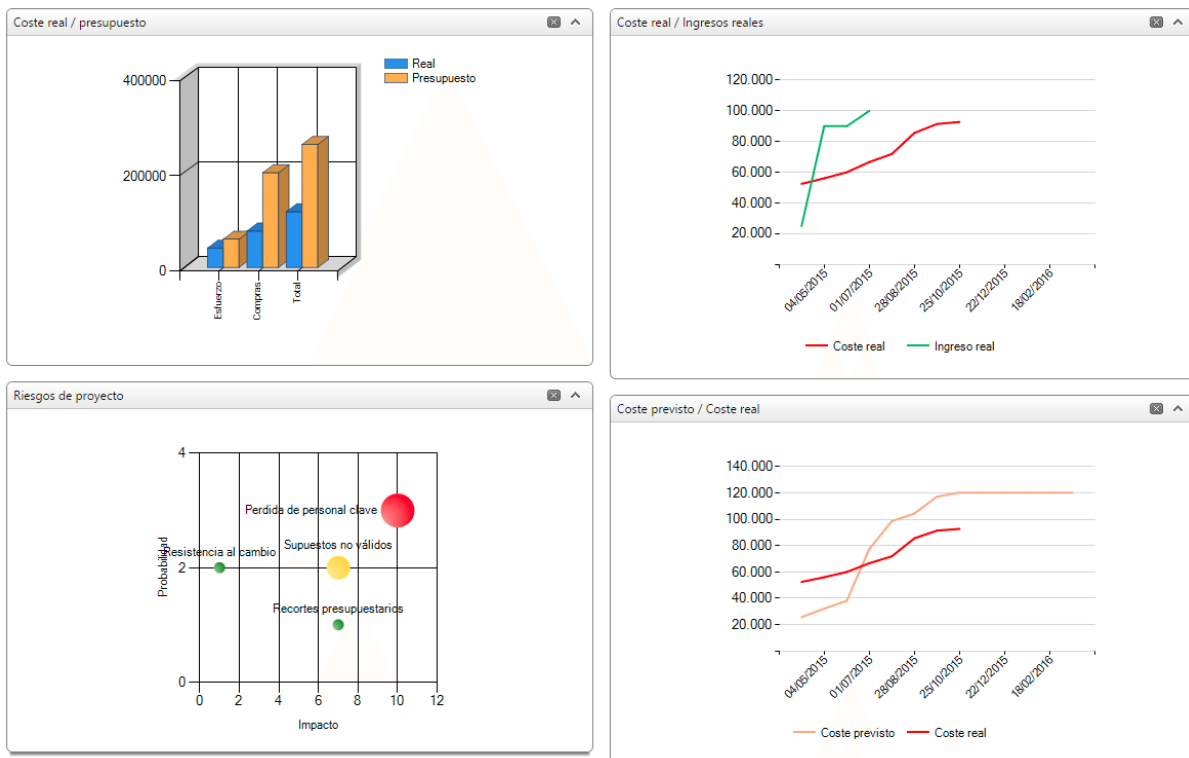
Coste real / presupuesto

400000
200000
0

Real
Presupuesto

Esfuerzo
Compras
Total

Coste real / Ingresos reales

120.000
100.000
80.000
60.000
40.000
20.000

04/05/2015
01/07/2015
28/08/2015
25/10/2015
22/12/2015
18/02/2016

Coste real
Ingreso real

Riesgos de proyecto

4
2
0

Probabilidad

Perdida de personal clave
Resistencia al cambio
Supuestos no válidos
Recortes presupuestarios

0 2 4 6 8 10 12

Impacto

Coste previsto / Coste real

140.000
120.000
100.000
80.000
60.000
40.000
20.000

04/05/2015
01/07/2015
28/08/2015
25/10/2015
22/12/2015
18/02/2016

Coste previsto
Coste real